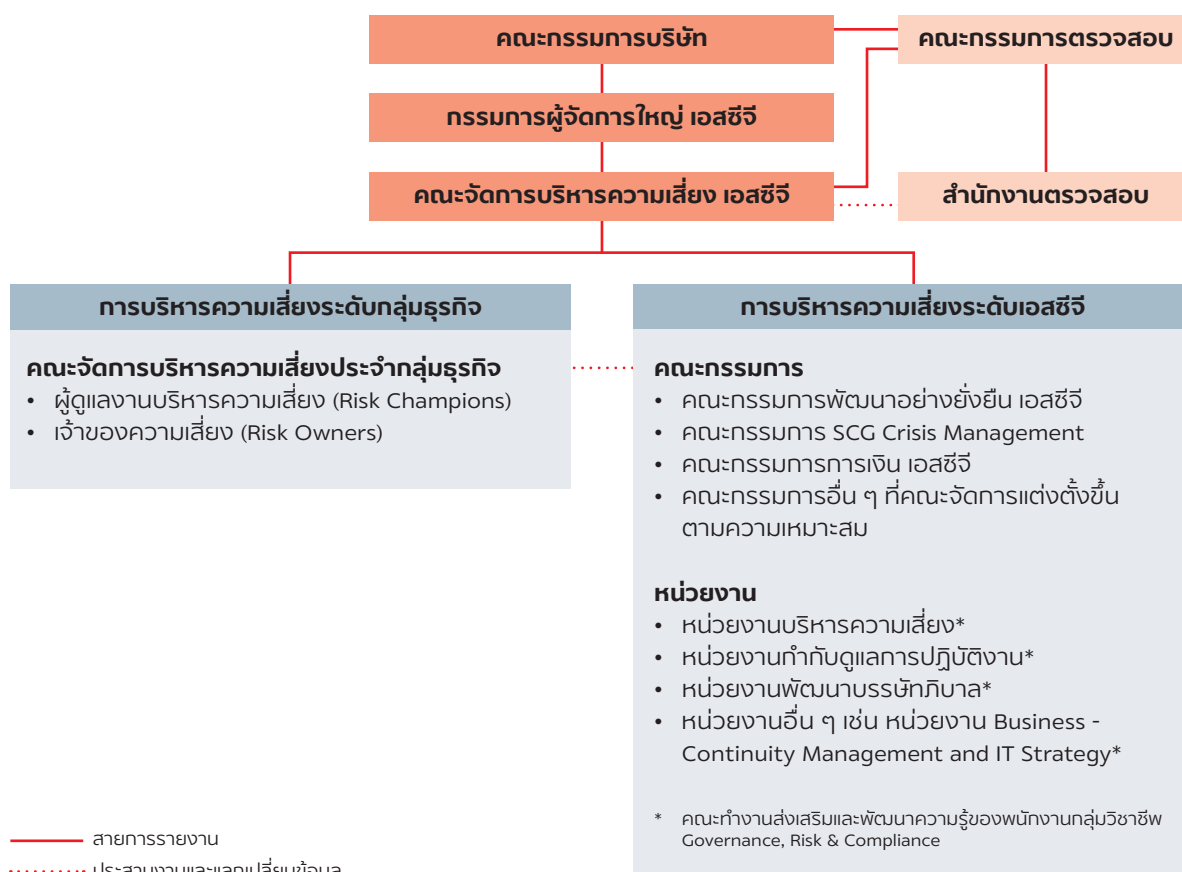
คณะกรรมการบริษัท

คณะกรรมการตรวจสอบ

กรรมการผู้จัดการใหญ่ เอสซีจี

คณะจัดการบริหารความเสี่ยง เอสซีจี

สำนักงานตรวจสอบ

การบริหารความเสี่ยงระดับกลุ่มธุรกิจ

คณะจัดการบริหารความเสี่ยงประจำกลุ่มธุรกิจ
• ผู้ดูแลงานบริหารความเสี่ยง (Risk Champions)
• เจ้าของความเสี่ยง (Risk Owners)

การบริหารความเสี่ยงระดับเอสซีจี

คณะกรรมการ
• คณะกรรมการพัฒนาอย่างยั่งยืน เอสซีจี
• คณะกรรมการ SCG Crisis Management
• คณะกรรมการการเงิน เอสซีจี
• คณะกรรมการอื่น ๆ ที่คณะจัดการแต่งตั้งขึ้นตามความเหมาะสม

หน่วยงาน
• หน่วยงานบริหารความเสี่ยง*
• หน่วยงานกำกับดูแลการปฏิบัติงาน*
• หน่วยงานพัฒนาบรรษัทภิบาล*
• หน่วยงานอื่น ๆ เช่น หน่วยงาน Business - Continuity Management and IT Strategy*

* คณะทำงานส่งเสริมและพัฒนาความรู้ของพนักงานกลุ่มวิชาชีพ Governance, Risk & Compliance

สายการรายงาน

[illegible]